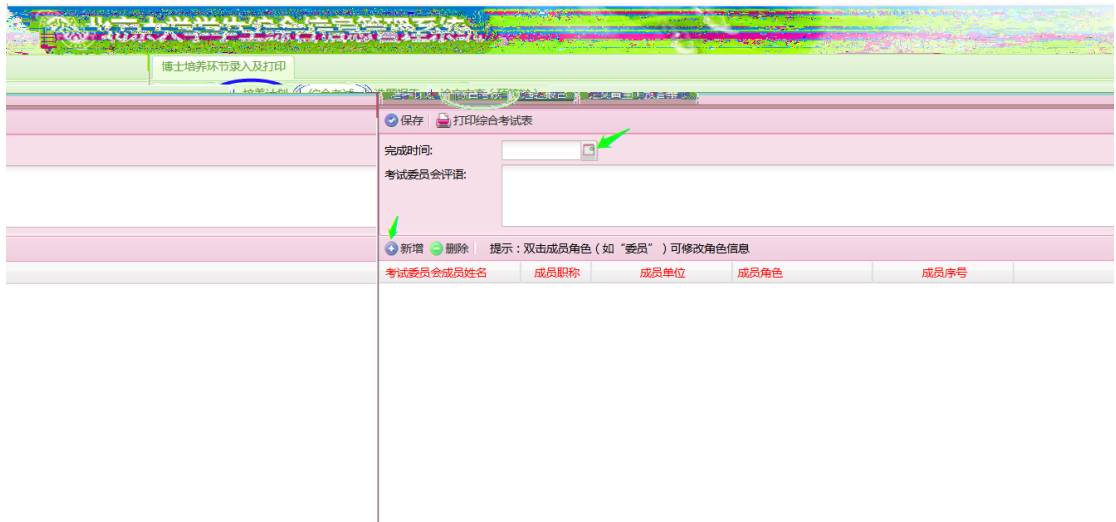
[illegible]

博士培养环节录入及打印

培养计划 综合考试 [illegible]

保存 打印综合考试表

完成时间:

考试委员会评语:

新增 删除 提示：双击成员角色（如“委员”）可修改角色信息

| 考试委员会成员姓名 | 成员职称 | 成员单位 | 成员角色 | 成员序号 |
|---|---|---|---|---|